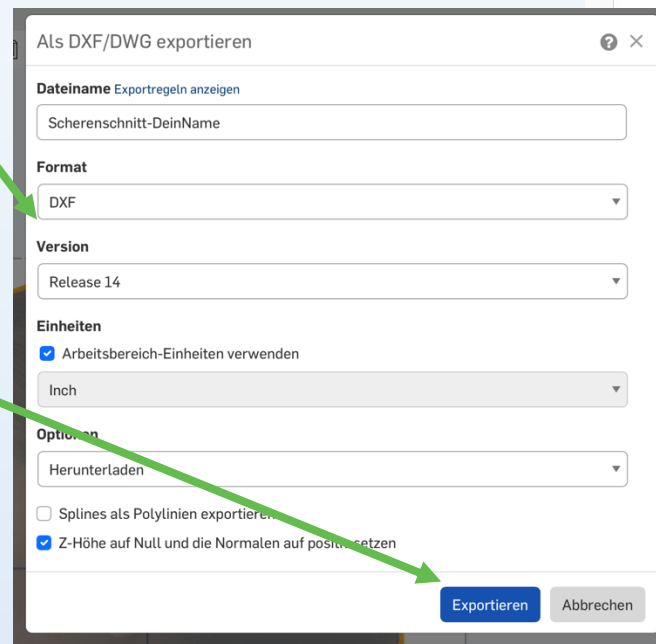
Als DXF/DWG exportieren

Dateiname Exportregeln anzeigen

Scherenschnitt-DeinName

Format

DXF

Version

Release 14

Einheiten

Arbeitsbereich-Einheiten verwenden

Inch

Opti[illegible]en

Herunterladen

Splines als Polylinien exportieren

Z-Höhe auf Null und die Normalen auf posit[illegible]setzen

Exportieren

Abbrechen